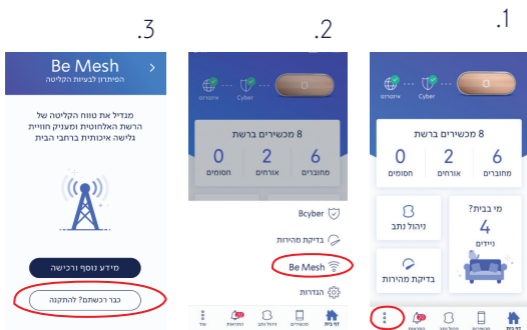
.1

אינטרנט Cyber

8 מכשירים ברשת

6 מחוברים 2 אורחים 0 חסומים

מי בבית? 4 ניידים

ניהול נתב

בדיקת מהירות

דף בית מכשירים ניהול נתב התראות עוד

.2

אינטרנט Cyber

8 מכשירים ברשת

6 מחוברים 2 אורחים 0 חסומים

Bcyber

בדיקת מהירות

Be Mesh

הגדרות

דף בית מכשירים ניהול נתב התראות עוד

.3

Be Mesh
הפיתרון לבעיות הקליטה

מגדיל את טווח הקליטה של הרשת האלחוטית ומעניק חווית גלישה איכותית ברחבי הבית

מידע נוסף ורכישה

כבר רכשתם? להתקנה